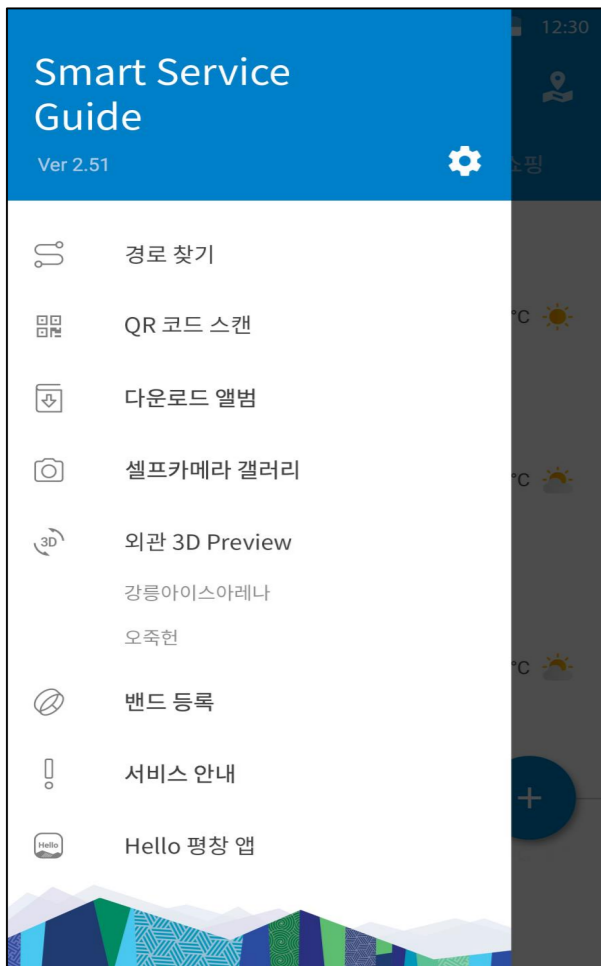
12:30

Smart Service Guide

Ver 2.51

쇼핑

경로 찾기

QR 코드 스캔

다운로드 앨범

셀프카메라 갤러리

3D

외관 3D Preview

강릉아이스아레나

오죽헌

밴드 등록

서비스 안내

Hello

Hello 평창 앱

°C

°C

°C

+